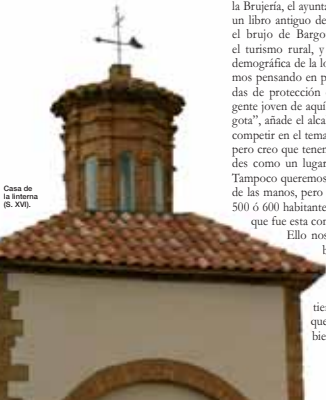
la Brujería, el ayunta
un libro antiguo de
el brujo de Bargo
el turismo rural, y
demográfica de la lo
mos pensando en p
das de protección
gente joven de aquí
gota", añade el alca
competir en el tema
pero creo que tener
des como un lugar
Tampoco queremos
de las manos, pero
500 ó 600 habitante
que fue esta co
Ello nos
b

tie
que
bie

Casa de la linterna (S. XVI).